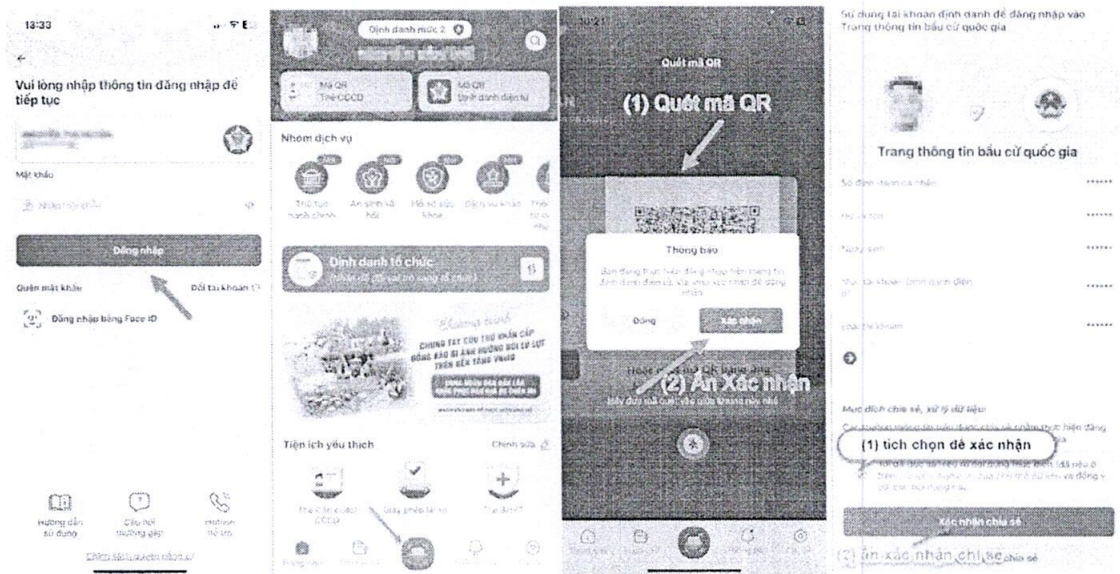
13:33

Vui lòng nhập thông tin đăng nhập để tiếp tục

Mật khẩu

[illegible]

Đăng nhập

Quên mật khẩu

Đổi tài khoản

Đăng nhập bằng Face ID

Hướng dẫn sử dụng

Câu hỏi thường gặp

Hotline hỗ trợ

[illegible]

Định danh mức 2

Mã QR Thẻ CCCD

Mã QR Định danh điện tử

Nhóm dịch vụ

Thủ tục hành chính

An sinh xã hội

Hồ sơ sức khỏe

Dịch vụ khác

Định danh tổ chức

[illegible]

CHUNG TAY CỨU TRỢ KHẨN CẤP ĐỒNG BÀO BỊ ẢNH HƯỞNG BỞI LŨ LỤT TRÊN NỀN TẢNG VNeID

Tiện ích yêu thích

Chỉnh sửa

Thẻ CCCD

Giấy phép lái xe

Thẻ BHYT

Quét mã QR

(1) Quét mã QR

Thông báo

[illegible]

Đóng

Xác nhận

(2) Ấn Xác nhận

Sử dụng tài khoản định danh để đăng nhập vào Trang thông tin bầu cử quốc gia

Trang thông tin bầu cử quốc gia

Số định danh cá nhân ******

Họ và tên ******

Ngày sinh ******

Số tài khoản định danh điện tử ******

Loại tài khoản ******

Mục đích chia sẻ, xử lý dữ liệu

(1) tích chọn để xác nhận

Xác nhận chia sẻ

(2) ấn xác nhận chia sẻ chia sẻ